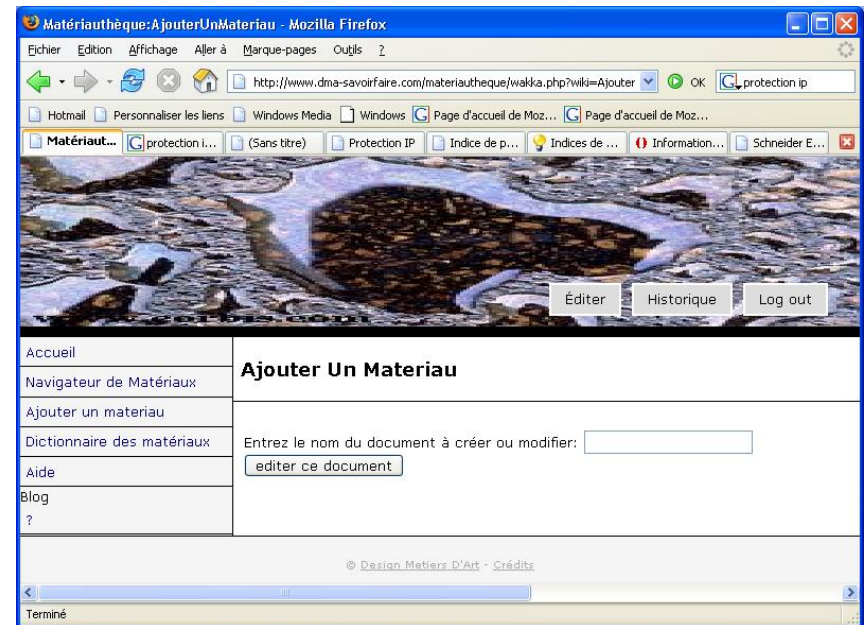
Matériauthèque:AjouterUnMateriau - Mozilla Firefox

Fichier Edition Affichage Aller à Marque-pages Outils ?

http://www.dma-savoirfaire.com/materiautheque/wakka.php?wiki=Ajouter OK protection ip

Hotmail Personnaliser les liens Windows Media Windows Page d'accueil de Moz... Page d'accueil de Moz...

Matériaut... protection i... (Sans titre) Protection IP Indice de p... Indices de ... Information... Schneider E...

Éditer Historique Log out

Accueil
Navigateur de Matériaux
Ajouter un materiau
Dictionnaire des matériaux
Aide
Blog
?

Ajouter Un Materiau

Entrez le nom du document à créer ou modifier:
editer ce document

© Design Metiers D'Art - Crédits

Terminé